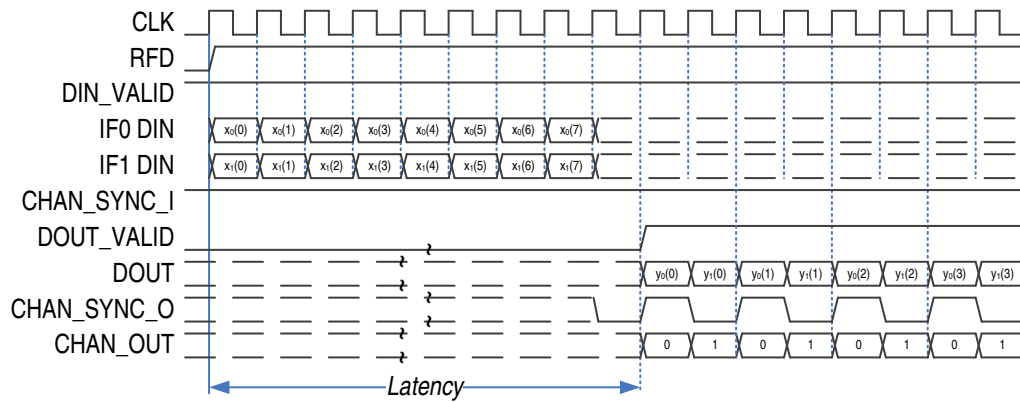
CLK
RFD
DIN_VALID
IF0 DIN
$x_0(0)$ $x_0(1)$ $x_0(2)$ $x_0(3)$ $x_0(4)$ $x_0(5)$ $x_0(6)$ $x_0(7)$
IF1 DIN
$x_1(0)$ $x_1(1)$ $x_1(2)$ $x_1(3)$ $x_1(4)$ $x_1(5)$ $x_1(6)$ $x_1(7)$
CHAN_SYNC_I
DOUT_VALID
DOUT
$y_0(0)$ $y_1(0)$ $y_0(1)$ $y_1(1)$ $y_0(2)$ $y_1(2)$ $y_0(3)$ $y_1(3)$
CHAN_SYNC_O
CHAN_OUT
0 1 0 1 0 1 0 1
Latency